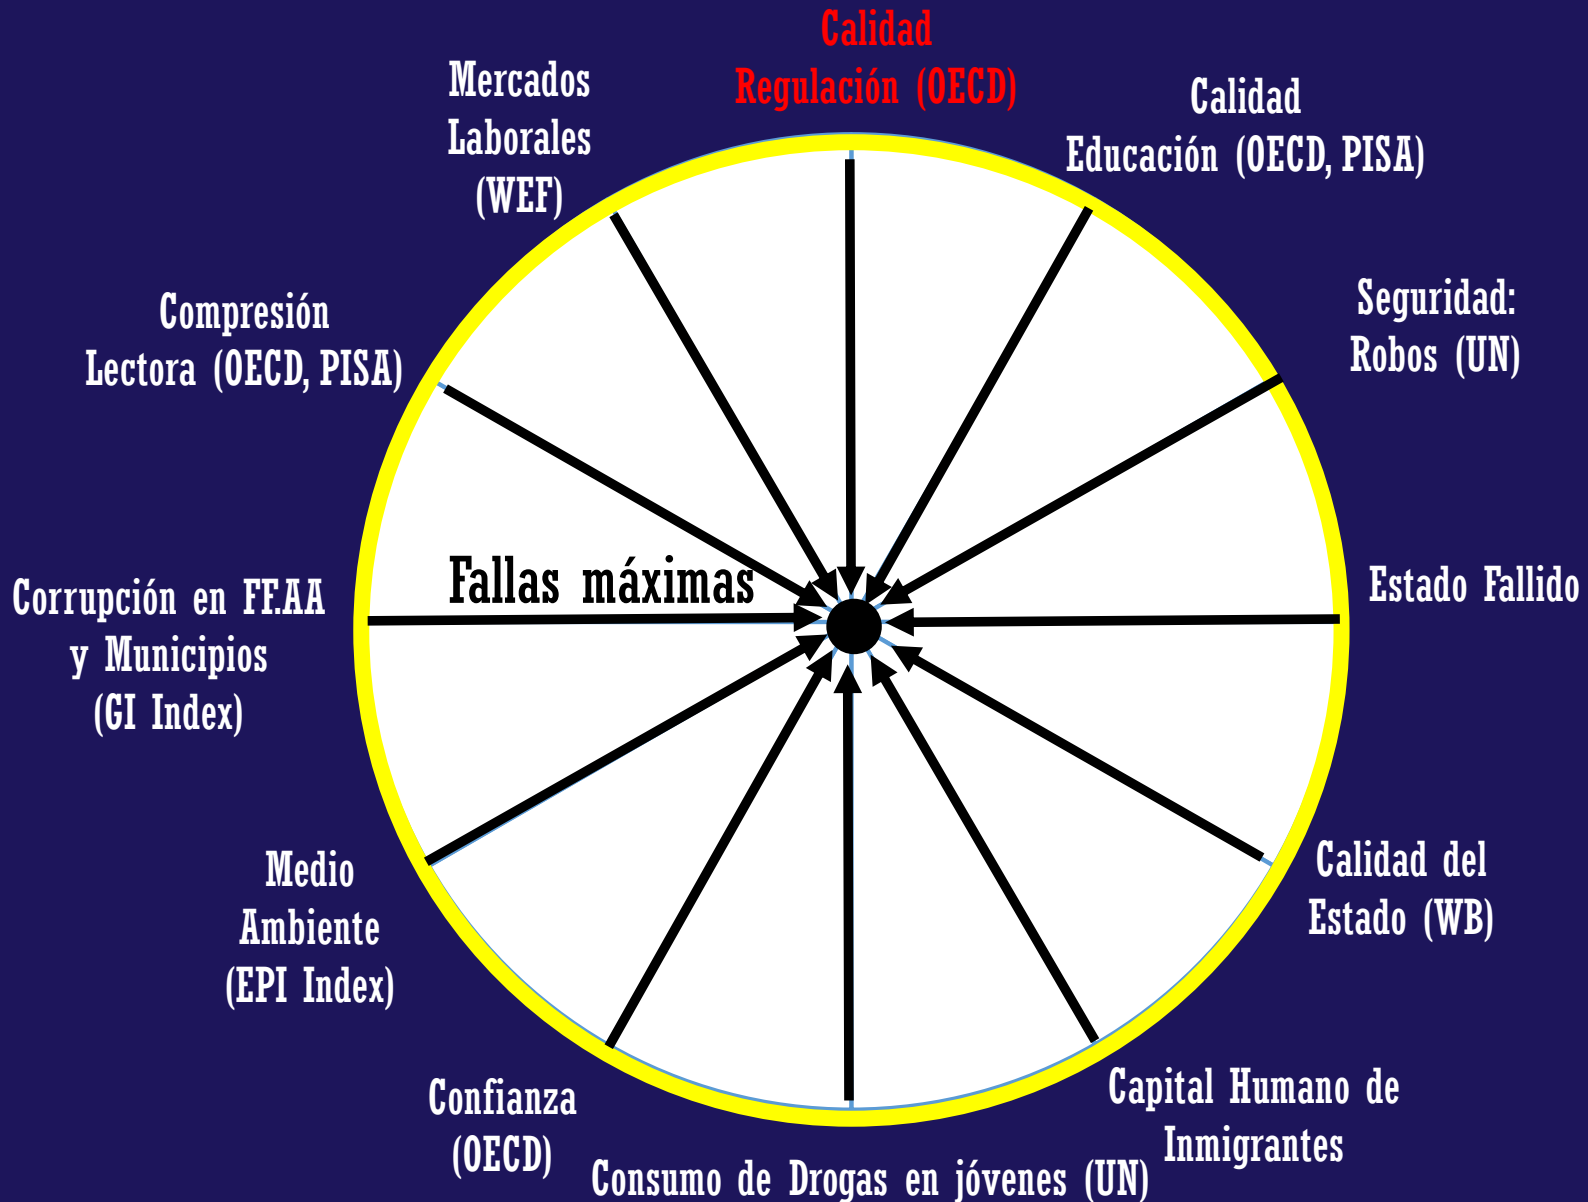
Calidad Regulación (OECD)

Calidad Educación (OECD, PISA)

Seguridad: Robos (UN)

Estado Fallido

Calidad del Estado (WB)

Capital Humano de Inmigrantes

Consumo de Drogas en jóvenes (UN)

Confianza (OECD)

Medio Ambiente (EPI Index)

Corrupción en FF.AA y Municipios (GI Index)

Compresión Lectora (OECD, PISA)

Mercados Laborales (WEF)

Fallas máximas